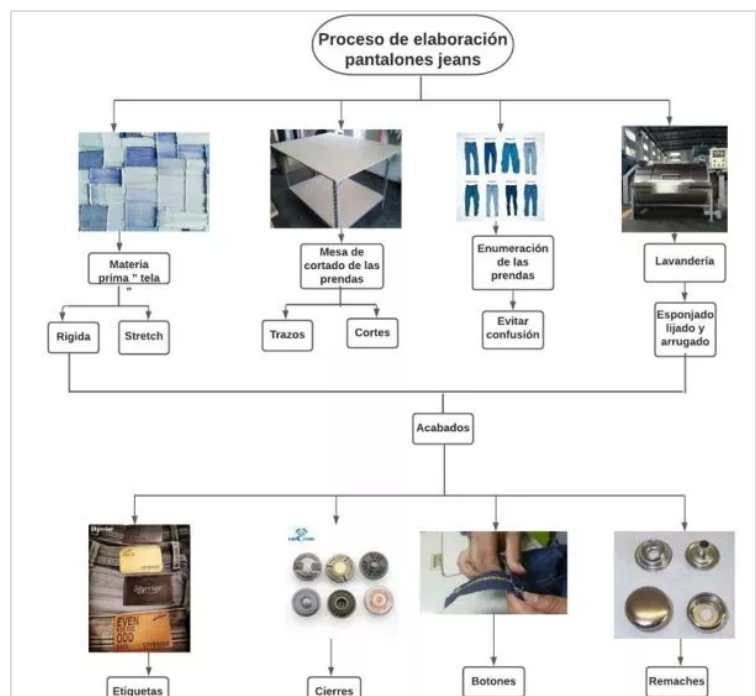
Proceso de elaboración pantalones jeans

Materia prima " tela "

Rigida

Stretch

Mesa de cortado de las prendas

Trazos

Cortes

Enumeración de las prendas

Evitar confusión

Lavandería

Esponjado lijado y arrugado

Acabados

Etiquetas

Cierres

Botones

Remaches